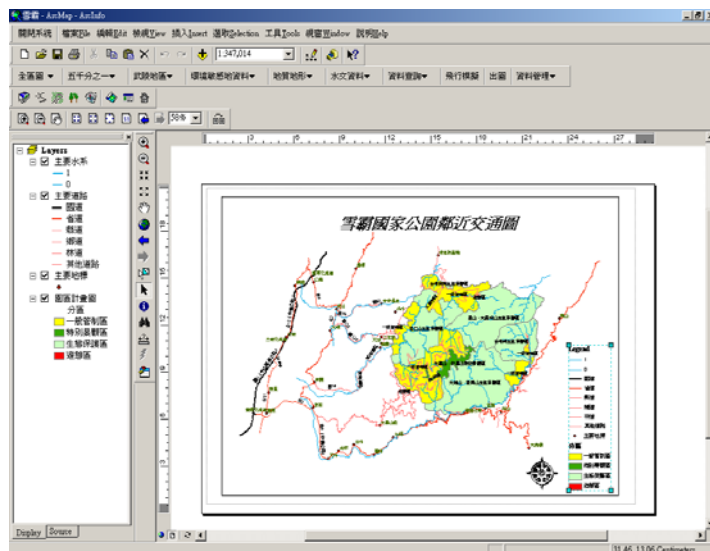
雪霸 - ArcMap - ArcInfo

關閉系統 檔案File 編輯Edit 檢視View 插入Insert 選取Selection 工具Tools 視窗Window 說明Help

1:347,014

主畫面 五千分之一 武陵地區 環境敏感地資料 地質地形 水文資料 資料查詢 飛行模擬 出圖 資料管理

50%

Layers
主要水系
1
0
主要道路
國道
省道
縣道
鄉道
林道
其他道路
主要地標
園區計畫圖
分區
一般管制區
特別景觀區
生態保護區
遊憩區

Display Source

雪霸國家公園鄰近交通圖

Legend

31.46 13.06 Centimeters